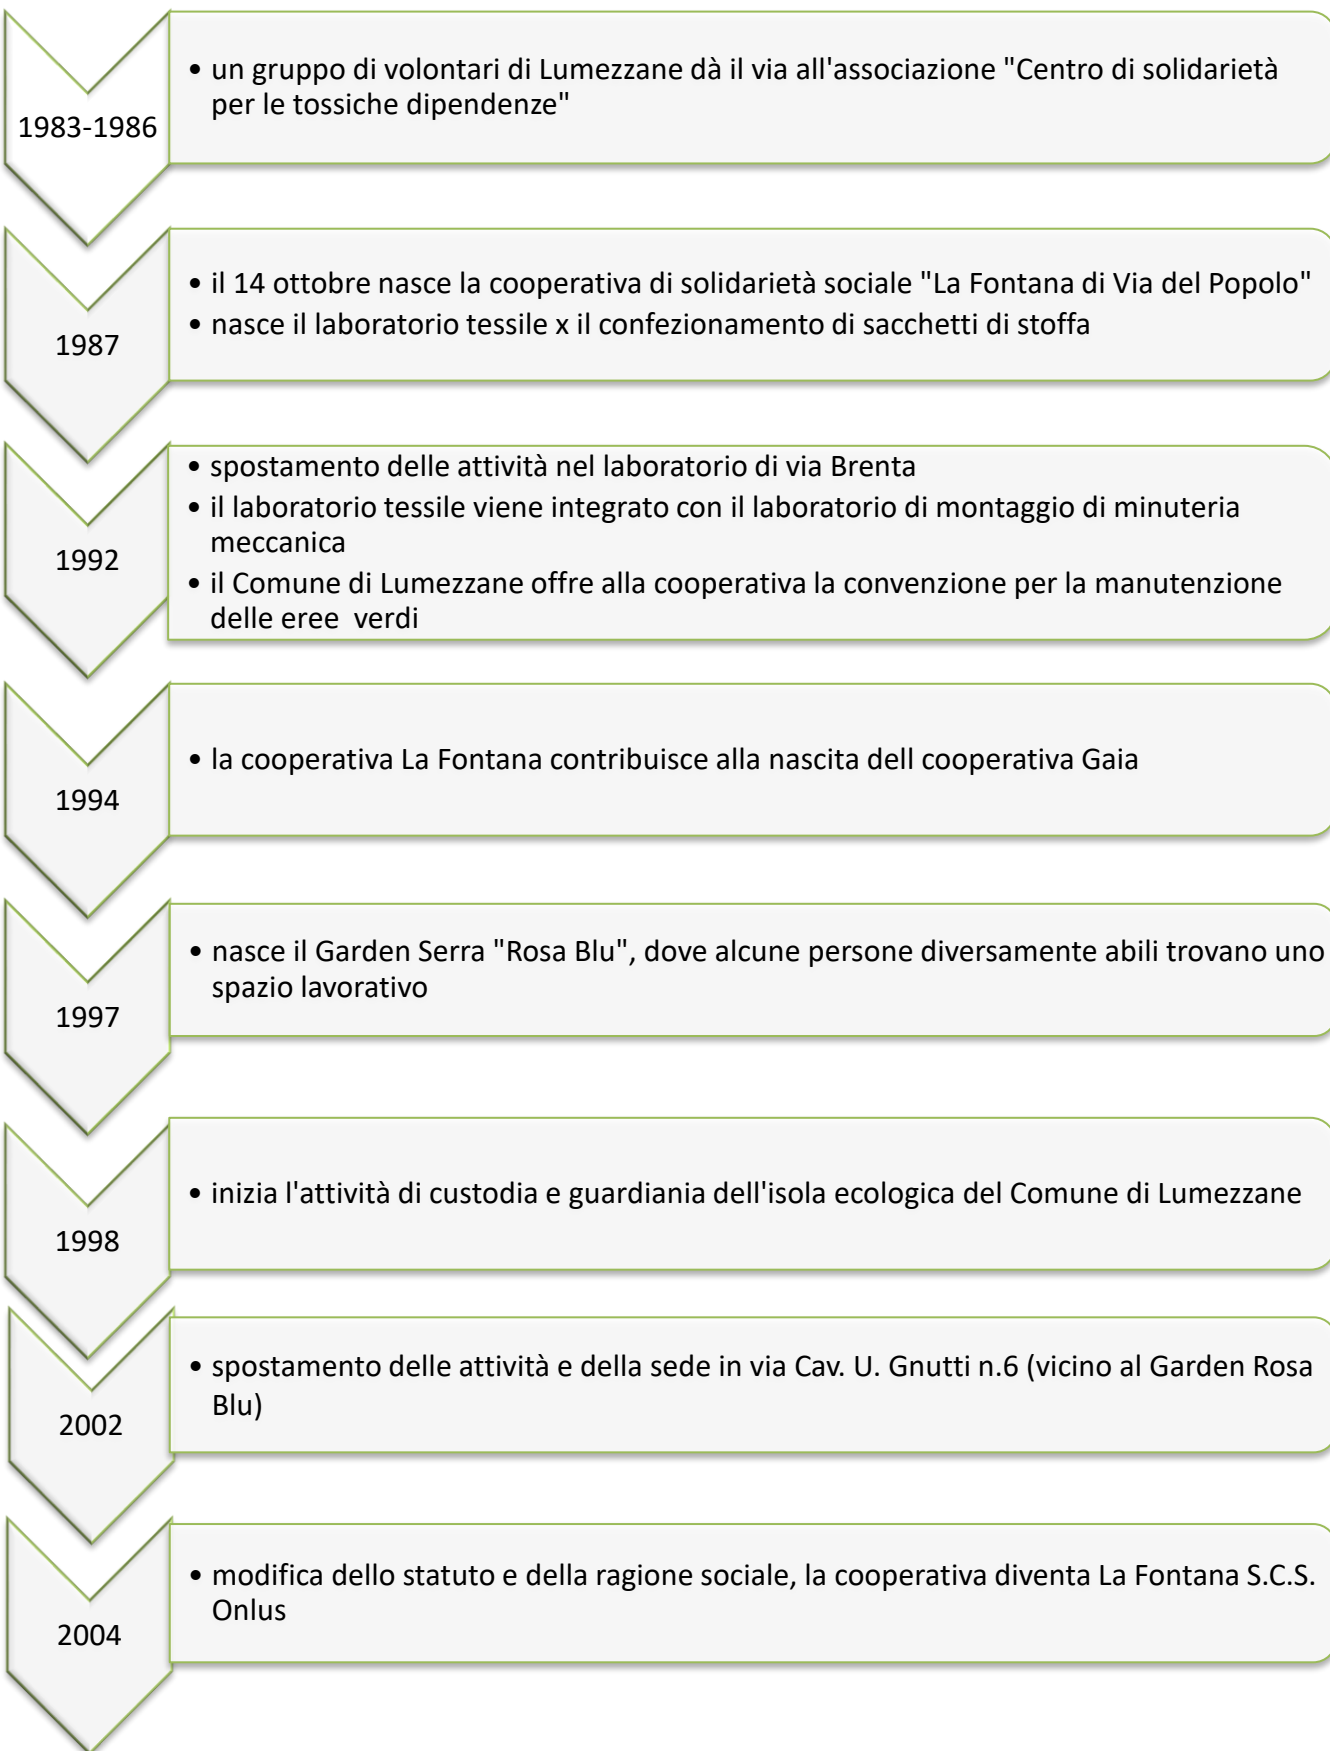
1983-1986

• un gruppo di volontari di Lumezzane dà il via all'associazione "Centro di solidarietà per le tossiche dipendenze"

1987

• il 14 ottobre nasce la cooperativa di solidarietà sociale "La Fontana di Via del Popolo"
• nasce il laboratorio tessile x il confezionamento di sacchetti di stoffa

1992

• spostamento delle attività nel laboratorio di via Brenta
• il laboratorio tessile viene integrato con il laboratorio di montaggio di minuteria meccanica
• il Comune di Lumezzane offre alla cooperativa la convenzione per la manutenzione delle eree verdi

1994

• la cooperativa La Fontana contribuisce alla nascita dell cooperativa Gaia

1997

• nasce il Garden Serra "Rosa Blu", dove alcune persone diversamente abili trovano uno spazio lavorativo

1998

• inizia l'attività di custodia e guardiania dell'isola ecologica del Comune di Lumezzane

2002

• spostamento delle attività e della sede in via Cav. U. Gnutti n.6 (vicino al Garden Rosa Blu)

2004

• modifica dello statuto e della ragione sociale, la cooperativa diventa La Fontana S.C.S. Onlus